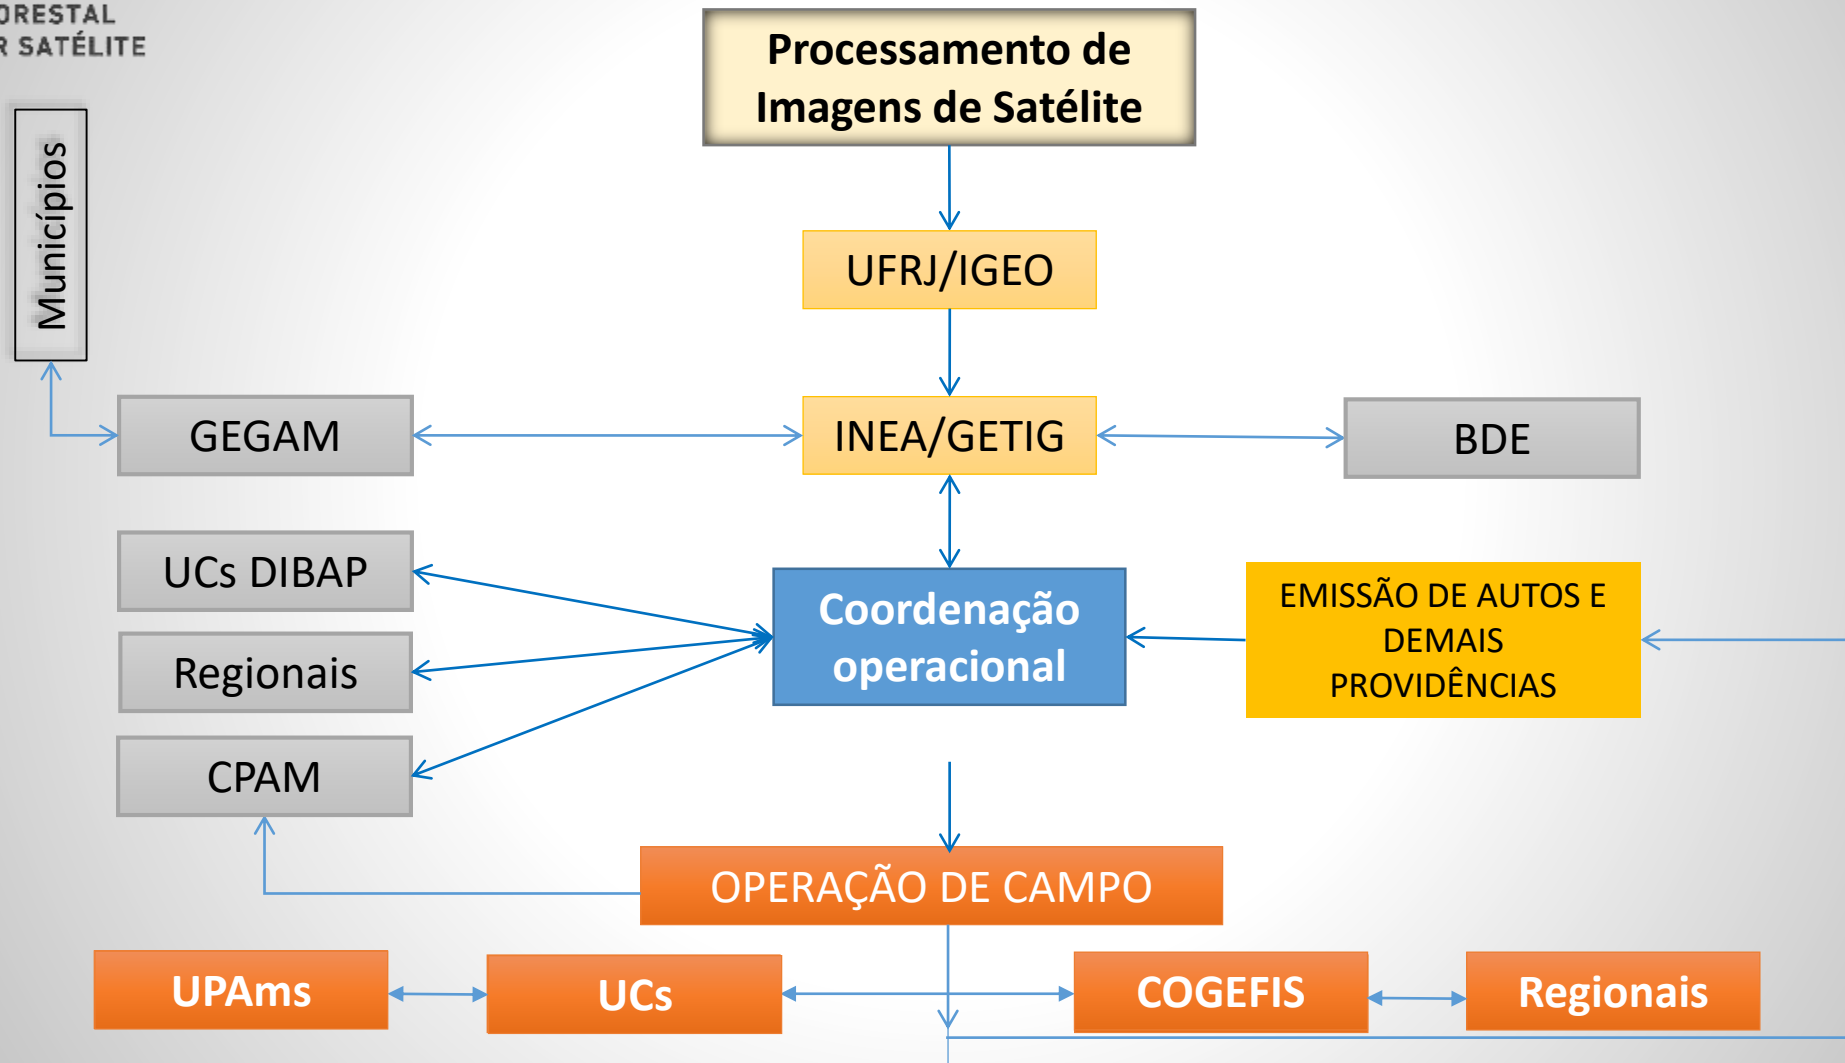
ORESTAL
R SATÉLITE

Municípios

Processamento de Imagens de Satélite

UFRJ/IGEO

GEGAM

INEA/GETIG

BDE

UCs DIBAP

Regionais

CPAM

Coordenação operacional

EMISSÃO DE AUTOS E DEMAIS PROVIDÊNCIAS

OPERAÇÃO DE CAMPO

UPAms

UCs

COGEFIS

Regionais